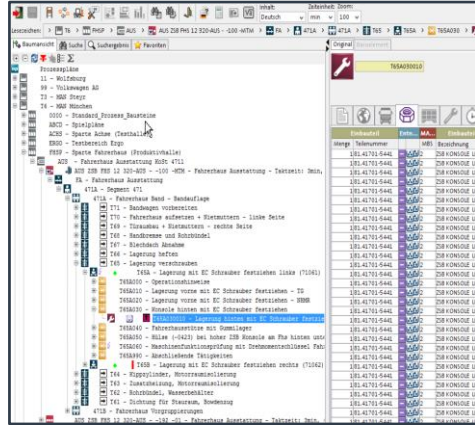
Inhalt: Deutsch Zeiteinheit: min Zoom: 100

Lesezeichen: T6 PHSP AUS AUS ZSB FHS 12 320-AUS -100 -MTM FA 471A T65 T65A T65A030

Baumansicht Suche Suchergebnis Favoriten

Prozesspläne
11 - Wolfsburg
86 - Volkswagen AG
T3 - MAN Steyr
T4 - MAN München
0010 - Standard_Prozess_Bausteine
ABCD - Spielpläne
ACBS - Sparte Achse (Testhalle)
ERGO - Testbereich Ergo
FHSP - Sparte Fahrerhaus (Produktivhalle)
AUS - Fahrerhaus Ausstattung HoSt 4711
AUS ZSB FHS 12 320-AUS -100 -MTM - Fahrerhaus Ausstattung - Taktzeit: 3min,
FA - Fahrerhaus Ausstattung
471A - Segment 471
471BA - Fahrerhaus Band - Bandauflage
T71 - Bandwagen vorbereiten
T7C - Fahrerhaus aufsetzen + Nietmuttern - linke Seite
T7D - Tiraumbau + Nietmuttern - rechte Seite
T65 - Bandbrosse und Schrbündel
T69 - Blechdach Abnahme
T66 - Lagerung heften
T65 - Lagerung verschrauben
T65A - Lagerung mit EC Schrauber festziehen links (71061)
T65A000 - Operationshinweise
T65A010 - Lagerung vorne mit EC Schrauber festziehen - TG
T65A020 - Lagerung vorne mit EC Schrauber festziehen - NNMR
T65A030 - Konsole hinten mit EC Schrauber festziehen
T65A0300 - Lagerung hinten mit EC Schrauber festziehen
T65A040 - Fahrerhausstütze mit Gummilager
T65A050 - Hülse (-0423) bei hoher ZSB Konsole am FHs hinten unte
T65A060 - Maschinenfunktionsprüfung mit Drehmomentschlüssel Fahrh
T65A090 - Abschließende Tätigkeiten
T65B - Lagerung mit EC Schrauber festziehen rechts (71062)
T64 - Kippzylinder, Motorraumisolierung
T63 - Zusatzheizung, Motorraumisolierung
T62 - Schrbündel, Wasserbehälter
T61 - Dichtung für Stauraum, Bowdenzug
471B - Fahrerhaus Vorgruppierungen
AUS ZSB FHS 12 320-AUS -192 -01 - Fahrerhaus Ausstattung - Taktzeit: 3min,

Original Referenzelement

T65A030010

Einbauteil
Menge Teilenummer
Entn.. MA.. MBS
Einbauteil Bezeichnung

| Menge | Teilenummer | MBS | Bezeichnung |
|---|---|---|---|
| 1 | 81.41701-5441 | 2 | SB KONSOLE U |
| 1 | 81.41701-5441 | 2 | SB KONSOLE U |
| 1 | 81.41701-5441 | 2 | SB KONSOLE U |
| 1 | 81.41701-5441 | 2 | SB KONSOLE U |
| 1 | 81.41701-5441 | 2 | SB KONSOLE U |
| 1 | 81.41701-5441 | 2 | SB KONSOLE U |
| 1 | 81.41701-5441 | 2 | SB KONSOLE U |
| 1 | 81.41701-5441 | 2 | SB KONSOLE U |
| 1 | 81.41701-5441 | 2 | SB KONSOLE U |
| 1 | 81.41701-5441 | 2 | SB KONSOLE U |
| 1 | 81.41701-5441 | 2 | SB KONSOLE U |
| 1 | 81.41701-5441 | 2 | SB KONSOLE U |
| 1 | 81.41701-5441 | 2 | SB KONSOLE U |
| 1 | 81.41701-5441 | 2 | SB KONSOLE U |
| 1 | 81.41701-5441 | 2 | SB KONSOLE U |
| 1 | 81.41701-5441 | 2 | SB KONSOLE U |
| 1 | 81.41701-5441 | 2 | SB KONSOLE U |
| 1 | 81.41701-5441 | 2 | SB KONSOLE U |
| 1 | 81.41701-5441 | 2 | SB KONSOLE U |
| 1 | 81.41701-5441 | 2 | SB KONSOLE U |
| 1 | 81.41701-5441 | 2 | SB KONSOLE U |
| 1 | 81.41701-5441 | 2 | SB KONSOLE U |